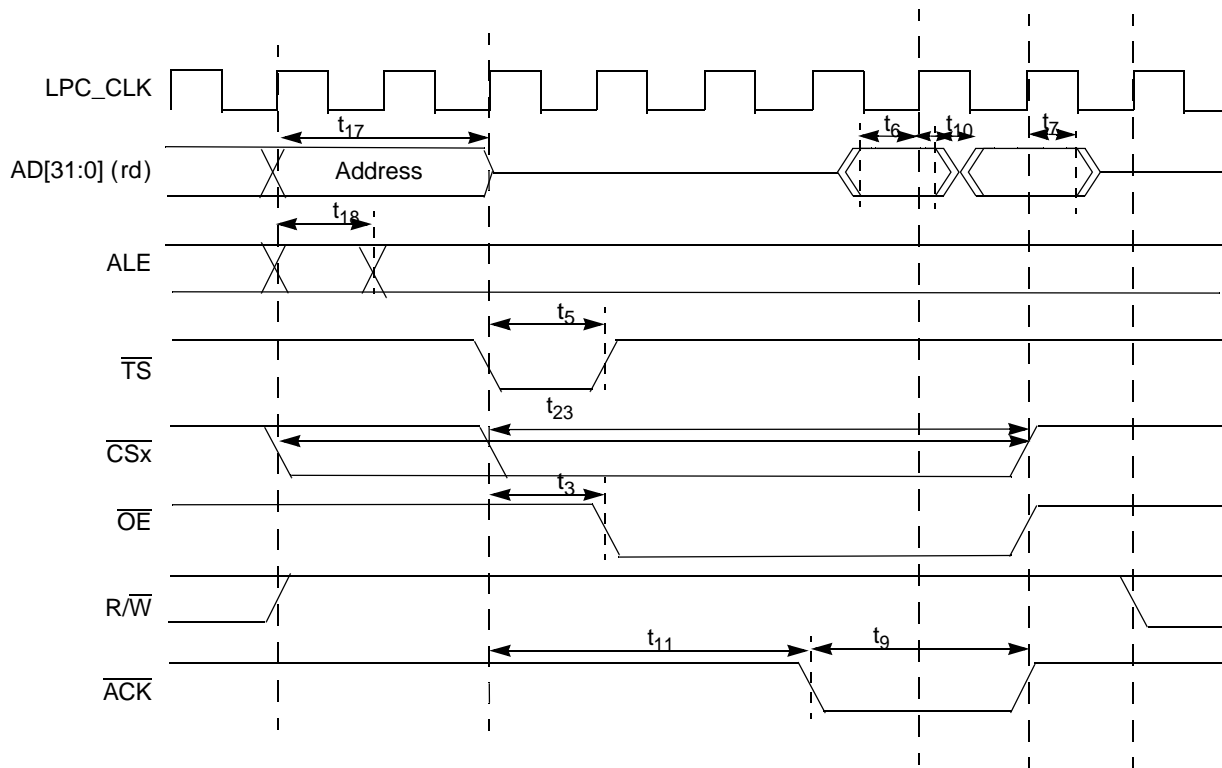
LPC_CLK

$t_{17}$

$t_6$ $t_{10}$ $t_7$

AD[31:0] (rd)

Address

$t_{18}$

ALE

$t_5$

$\overline{TS}$

$t_{23}$

$\overline{CSx}$

$t_3$

$\overline{OE}$

R/$\overline{W}$

$t_{11}$ $t_9$

$\overline{ACK}$